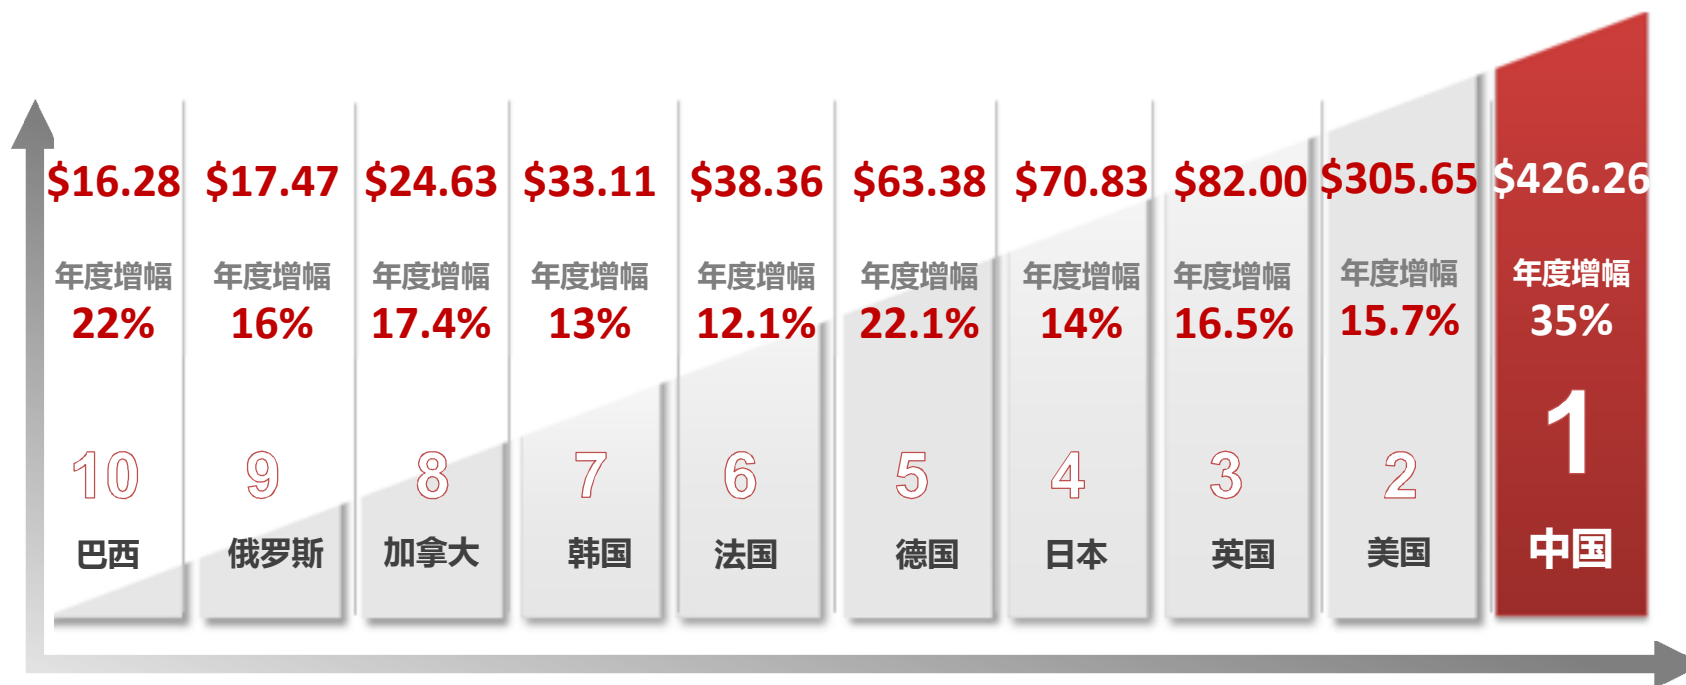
$16.28
年度增幅
22%
10
巴西

$17.47
年度增幅
16%
9
俄罗斯

$24.63
年度增幅
17.4%
8
加拿大

$33.11
年度增幅
13%
7
韩国

$38.36
年度增幅
12.1%
6
法国

$63.38
年度增幅
22.1%
5
德国

$70.83
年度增幅
14%
4
日本

$82.00
年度增幅
16.5%
3
英国

$305.65
年度增幅
15.7%
2
美国

$426.26
年度增幅
35%
1
中国